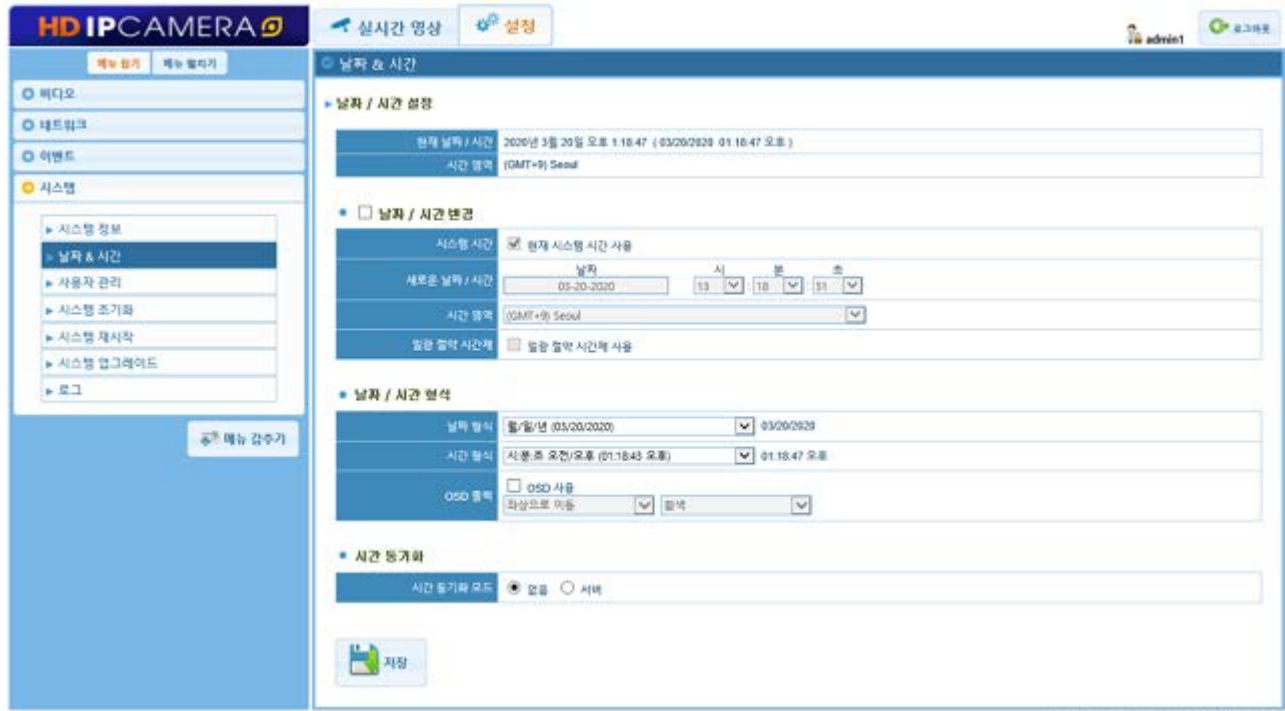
HD IPCAMERA

실시간 영상

설정

admin1

로그아웃

메뉴 접기 메뉴 펼치기

비디오

네트워크

이벤트

시스템

시스템 정보

날짜 & 시간

사용자 관리

시스템 초기화

시스템 재시작

시스템 업그레이드

로그

메뉴 감추기

날짜 & 시간

날짜 / 시간 설정

| 현재 날짜 / 시간 | 2020년 3월 20일 오후 1:18:47 ( 03/20/2020 01:18:47 오후 ) |
|---|---|
| 시간 영역 | (GMT+9) Seoul |

날짜 / 시간 변경

| 시스템 시간 | 현재 시스템 시간 사용 |
|---|---|
| 새로운 날짜 / 시간 | 날짜 03-20-2020 시 13 분 18 초 51 |
| 시간 영역 | (GMT+9) Seoul |
| 일광 절약 시간제 | 일광 절약 시간제 사용 |

날짜 / 시간 형식

| 날짜 형식 | 월/일/년 (03/20/2020) | 03/20/2020 |
|---|---|---|
| 시간 형식 | 시:분:초 오전/오후 (01:18:43 오후) | 01:18:47 오후 |
| OSD 출력 | OSD 사용 좌상으로 이동 흰색 | |

시간 동기화

| 시간 동기화 모드 | 없음 서버 |
|---|---|

저장